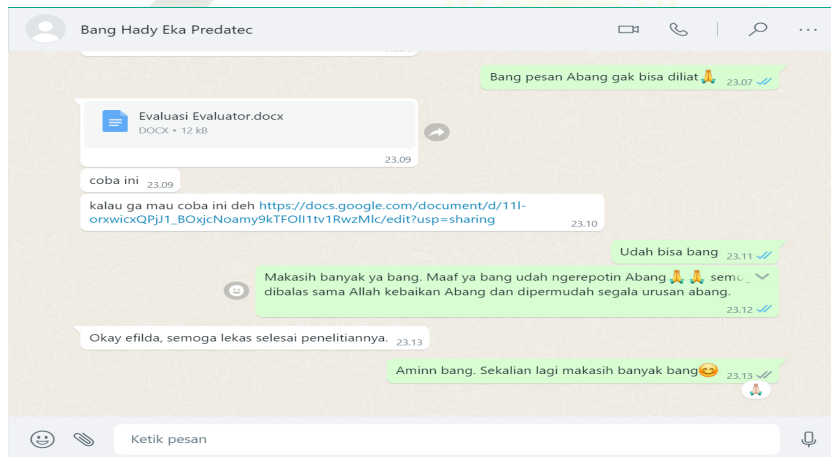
Bang Hady Eka Predatec

Bang pesan Abang gak bisa diliat🙏 23.07

Evaluasi Evaluator.docx
DOCX • 12 kB
23.09

coba ini 23.09

kalau ga mau coba ini deh https://docs.google.com/document/d/11l-orxwicxQPjJ1_BOxjcNoamy9kTFOll1tv1RwzMlc/edit?usp=sharing 23.10

Udah bisa bang 23.11

Makasih banyak ya bang. Maaf ya bang udah ngerepotin Abang 🙏🙏 semo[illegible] dibalas sama Allah kebaikan Abang dan dipermudah segala urusan abang. 23.12

Okay efilda, semoga lekas selesai penelitiannya. 23.13

Aminn bang. Sekalian lagi makasih banyak bang😊 23.13

Ketik pesan